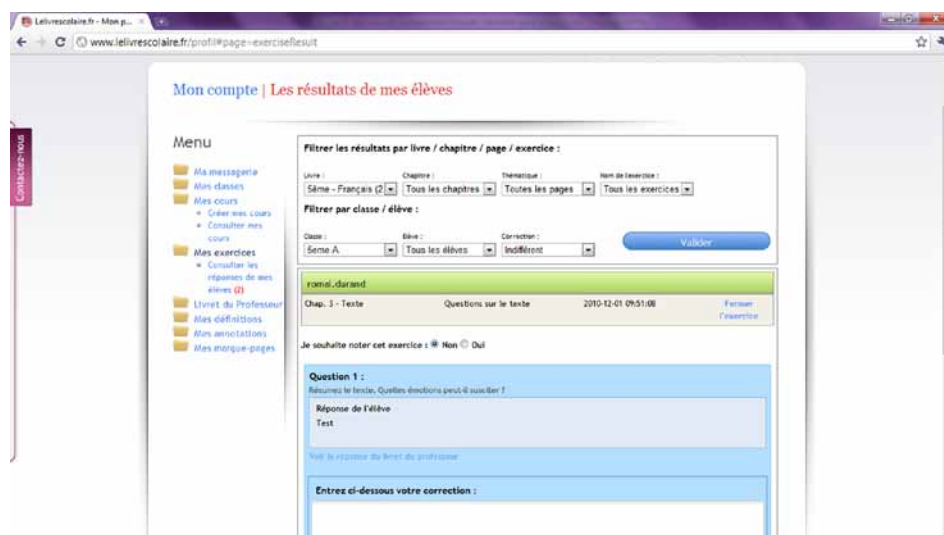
Lelivrescolaire.fr - Mon p...

www.lelivrescolaire.fr/profil#page=exerciseResult

Contactez-nous

Mon compte | Les résultats de mes élèves

Menu

Ma messagerie
Mes classes
Mes cours
• Créer mes cours
• Consulter mes cours
Mes exercices
• Consulter les réponses de mes élèves (2)
Livret du Professeur
Mes définitions
Mes annotations
Mes marque-pages

Filtrer les résultats par livre / chapitre / page / exercice :

Livre : 5ème - Français (2
Chapitre : Tous les chapitres
Thématique : Toutes les pages
Nom de l'exercice : Tous les exercices

Filtrer par classe / élève :

Classe : 5eme A
Elève : Tous les élèves
Correction : Indifférent

Valider

romai.durand

Chap. 3 - Texte | Questions sur le texte | 2010-12-01 09:51:08 | Fermer l'exercice

Je souhaite noter cet exercice : Non Oui

Question 1 :
Résumez le texte. Quelles émotions peut-il susciter ?

Réponse de l'élève
Test

Voir la réponse du livret du professeur

Entrez ci-dessous votre correction :